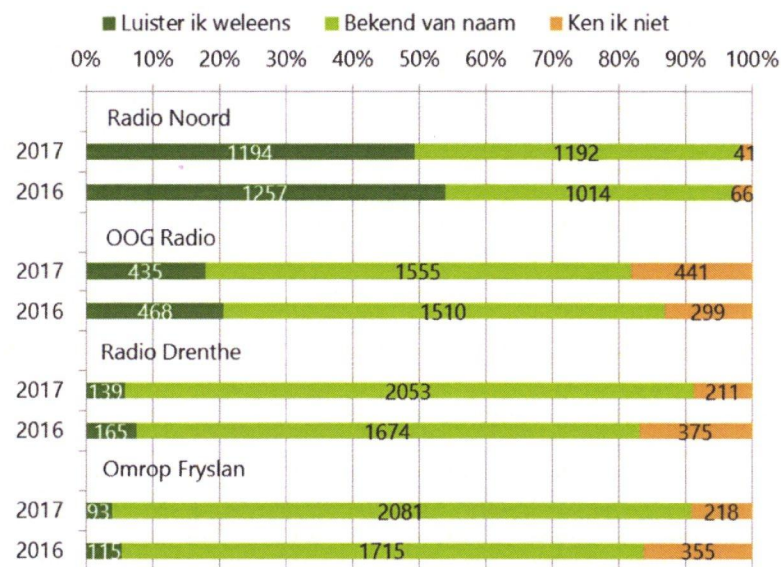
Luister ik weleens
Bekend van naam
Ken ik niet

0% 10% 20% 30% 40% 50% 60% 70% 80% 90% 100%

Radio Noord

| | Luister ik weleens | Bekend van naam | Ken ik niet |
|---|---|---|---|
| 2017 | 1194 | 1192 | 41 |
| 2016 | 1257 | 1014 | 66 |

OOG Radio

| | Luister ik weleens | Bekend van naam | Ken ik niet |
|---|---|---|---|
| 2017 | 435 | 1555 | 441 |
| 2016 | 468 | 1510 | 299 |

Radio Drenthe

| | Luister ik weleens | Bekend van naam | Ken ik niet |
|---|---|---|---|
| 2017 | 139 | 2053 | 211 |
| 2016 | 165 | 1674 | 375 |

Omrop Fryslan

| | Luister ik weleens | Bekend van naam | Ken ik niet |
|---|---|---|---|
| 2017 | 93 | 2081 | 218 |
| 2016 | 115 | 1715 | 355 |